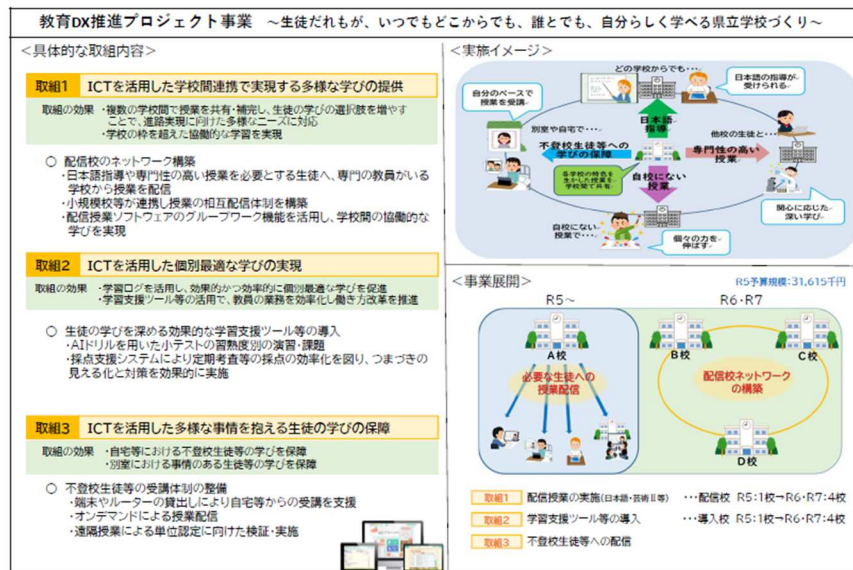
教育DX推進プロジェクト事業　～生徒だれもが、いつでもどこからでも、誰とでも、自分らしく学べる県立学校づくり～

＜具体的な取組内容＞

取組1　ICTを活用した学校間連携で実現する多様な学びの提供

取組の効果　・複数の学校間で授業を共有・補完し、生徒の学びの選択肢を増やすことで、進路実現に向けた多様なニーズに対応
・学校の枠を超えた協働的な学習を実現

○ 配信校のネットワーク構築
・日本語指導や専門性の高い授業を必要とする生徒へ、専門の教員がいる学校から授業を配信
・小規模校等が連携し授業の相互配信体制を構築
・配信授業ソフトウェアのグループワーク機能を活用し、学校間の協働的な学びを実現

取組2　ICTを活用した個別最適な学びの実現

取組の効果　・学習ログを活用し、効果的かつ効率的に個別最適な学びを促進
・学習支援ツール等の活用で、教員の業務を効率化し働き方改革を推進

○ 生徒の学びを深める効果的な学習支援ツール等の導入
・AIドリルを用いた小テストの習熟度別の演習・課題
・採点支援システムにより定期考査等の採点の効率化を図り、つまづきの見える化と対策を効果的に実施

取組3　ICTを活用した多様な事情を抱える生徒の学びの保障

取組の効果　・自宅等における不登校生徒等の学びを保障
・別室における事情のある生徒等の学びを保障

○ 不登校生徒等の受講体制の整備
・端末やルーターの貸出しにより自宅等からの受講を支援
・オンデマンドによる授業配信
・遠隔授業による単位認定に向けた検討・実施

＜実施イメージ＞

どの学校からでも・・・
日本語の指導が受けられる
自分のペースで授業を受講
日本語指導
別室や自宅で・・・
不登校生徒等への学びの保障
他校の生徒と・・・
専門性の高い授業
各学校の特色を生かした授業を学校間で共有
自校にない授業
関心に応じた深い学び
自校にない授業まで・・・
個々の力を伸ばす

＜事業展開＞
R5予算規模：31,615千円

R5～
R6・R7
A校
必要な生徒への授業配信
B校
C校
配信校ネットワークの構築
D校

取組1　配信授業の実施（日本語・芸術Ⅱ等）　・・・配信校　R5：1校→R6・R7：4校
取組2　学習支援ツール等の導入　・・・導入校　R5：1校→R6・R7：4校
取組3　不登校生徒等への配信